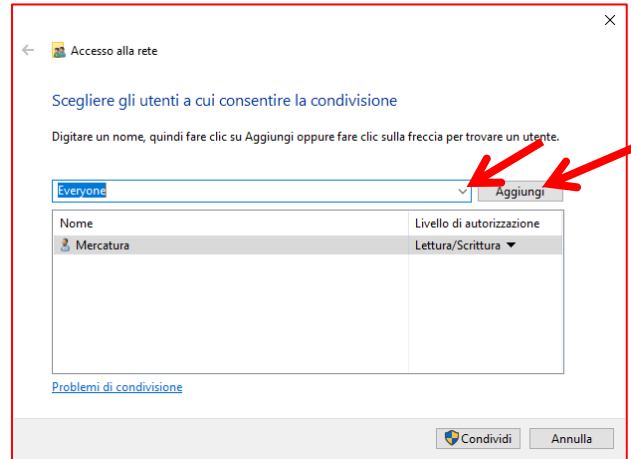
Accesso alla rete

Scegliere gli utenti a cui consentire la condivisione

Digitare un nome, quindi fare clic su Aggiungi oppure fare clic sulla freccia per trovare un utente.

Everyone

Aggiungi

| Nome | Livello di autorizzazione |
|---|---|
| Mercatura | Lettura/Scrittura ▼ |

Problemi di condivisione

Condividi

Annulla